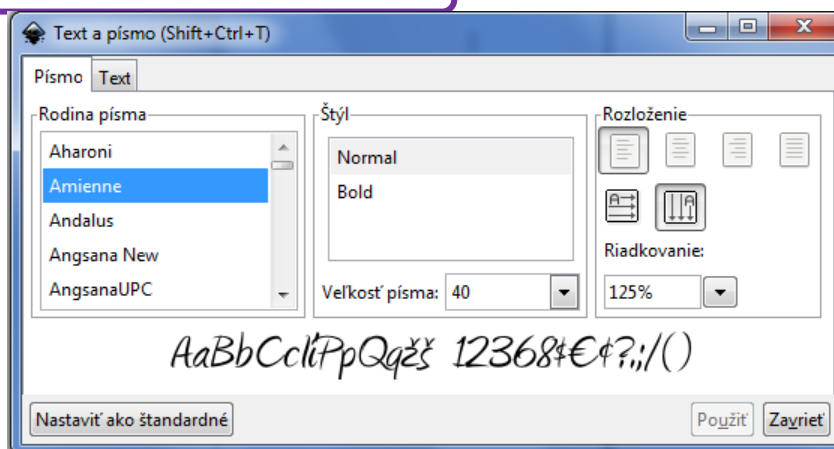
Text a písmo (Shift+Ctrl+T)

Písmo Text

Rodina písma
Aharoni
Amienne
Andalus
Angsana New
AngsanaUPC

Štýl
Normal
Bold

Veľkosť písma: 40

Rozloženie

Riadkovanie:
125%

AaBbCcIiPpQqžš 12368$€¢?.;/()

Nastaviť ako štandardné

Použiť Zavrieť